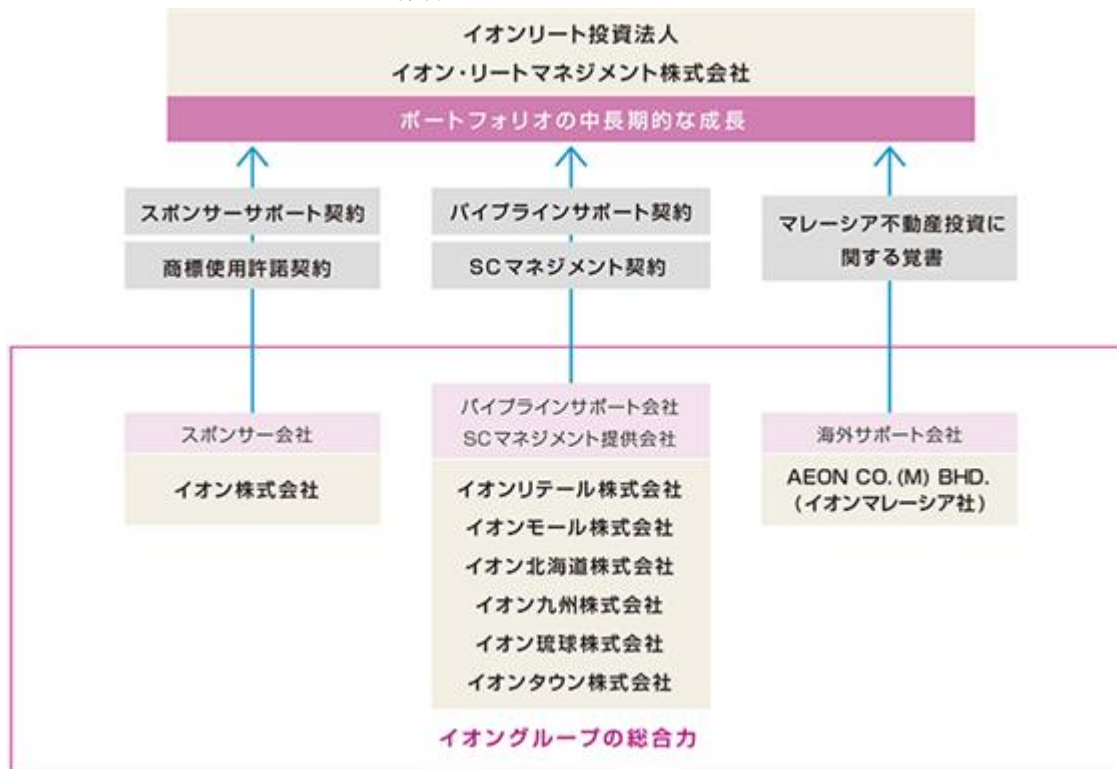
イオンリート投資法人
イオン・リートマネジメント株式会社

ポートフォリオの中長期的な成長

スポンサーサポート契約
商標使用許諾契約

パイプラインサポート契約
SCマネジメント契約

マレーシア不動産投資に関する覚書

スポンサー会社
イオン株式会社

パイプラインサポート会社
SCマネジメント提供会社
イオンリテール株式会社
イオンモール株式会社
イオン北海道株式会社
イオン九州株式会社
イオン琉球株式会社
イオンタウン株式会社

海外サポート会社
AEON CO. (M) BHD.
(イオンマレーシア社)

イオングループの総合力